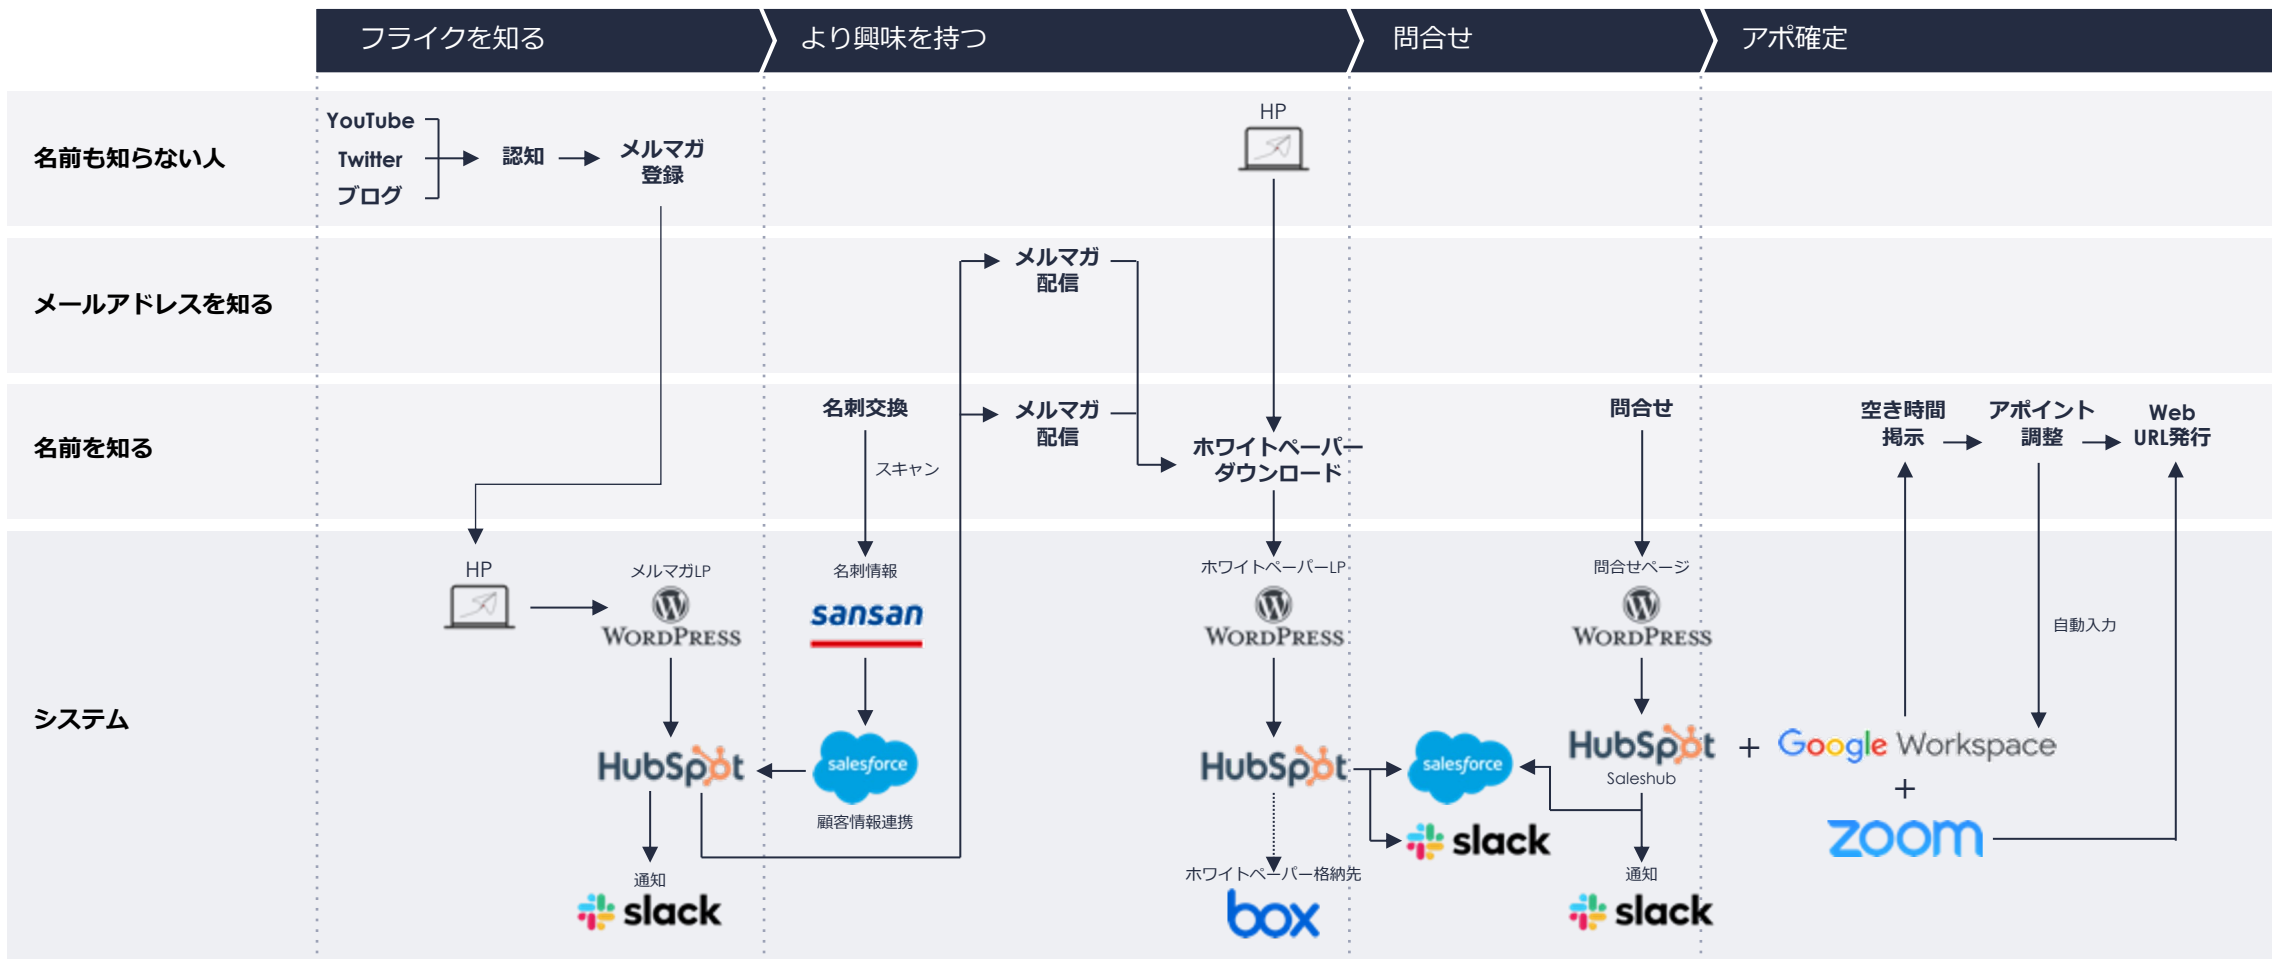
フライクを知る
より興味を持つ
問合せ
アポ確定

名前も知らない人
YouTube
Twitter
ブログ
認知
メルマガ登録
HP

メールアドレスを知る
メルマガ配信

名前を知る
名刺交換
スキャン
メルマガ配信
ホワイトペーパーダウンロード
問合せ
空き時間掲示
アポイント調整
Web URL発行

システム
HP
メルマガLP
WordPress
HubSpot
通知
slack
名刺情報
sansan
salesforce
顧客情報連携
ホワイトペーパーLP
WordPress
HubSpot
ホワイトペーパー格納先
box
salesforce
slack
問合せページ
WordPress
HubSpot
Saleshub
通知
slack
+
Google Workspace
+
zoom
自動入力